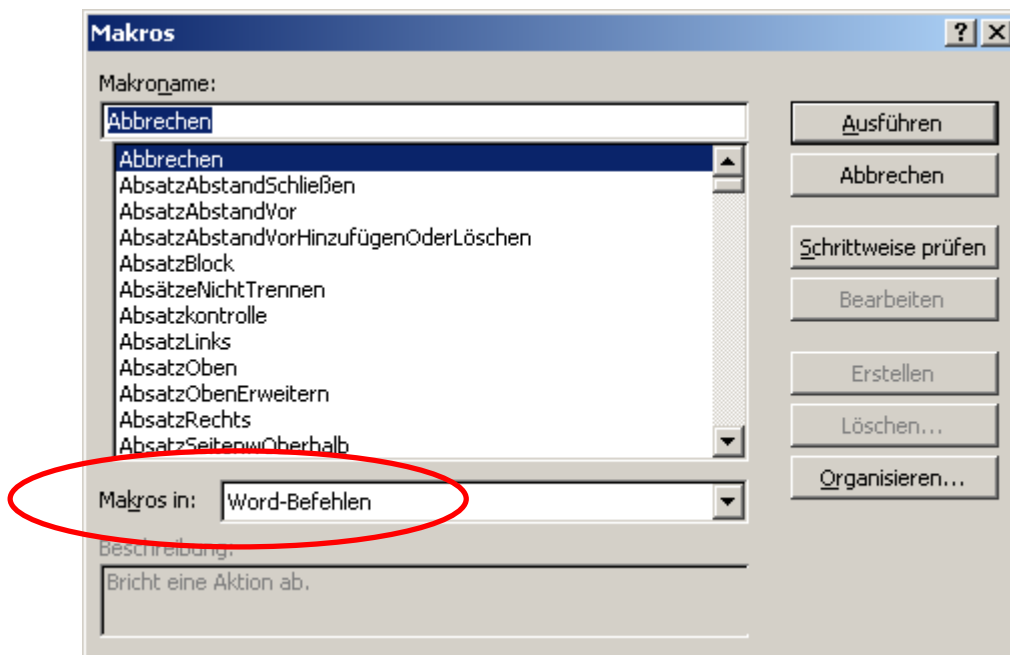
Makros

?

Makroname:

Abbrechen

Abbrechen
AbsatzAbstandSchließen
AbsatzAbstandVor
AbsatzAbstandVorHinzufügenOderLöschen
AbsatzBlock
AbsätzeNichtTrennen
Absatzkontrolle
AbsatzLinks
AbsatzOben
AbsatzObenErweitern
AbsatzRechts
AbsatzSeitenwOberhalb

Ausführen

Abbrechen

Schrittweise prüfen

Bearbeiten

Erstellen

Löschen...

Organisieren...

Makros in: Word-Befehlen

Beschreibung:

Bricht eine Aktion ab.